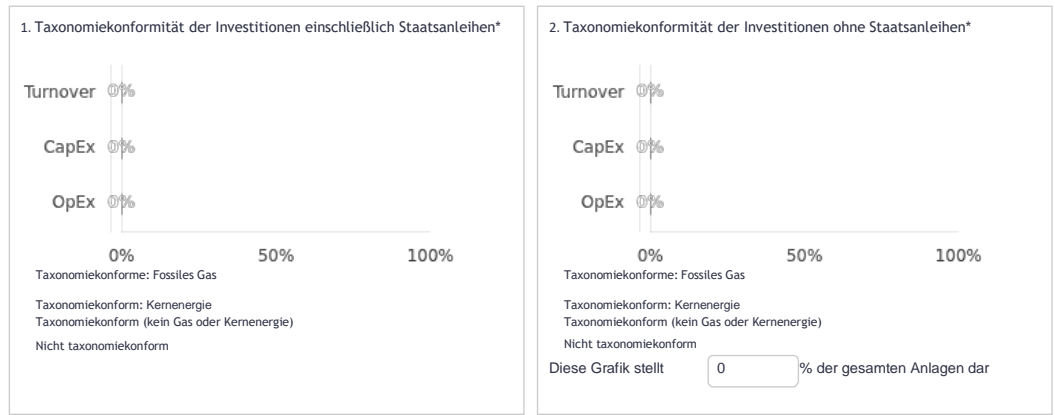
1. Taxonomiekonformität der Investitionen einschließlich Staatsanleihen*

Turnover 0%

CapEx 0%

OpEx 0%

0% 50% 100%

Taxonomiekonforme: Fossiles Gas

Taxonomiekonform: Kernenergie
Taxonomiekonform (kein Gas oder Kernenergie)

Nicht taxonomiekonform

2. Taxonomiekonformität der Investitionen ohne Staatsanleihen*

Turnover 0%

CapEx 0%

OpEx 0%

0% 50% 100%

Taxonomiekonforme: Fossiles Gas

Taxonomiekonform: Kernenergie
Taxonomiekonform (kein Gas oder Kernenergie)

Nicht taxonomiekonform

Diese Grafik stellt 0 % der gesamten Anlagen dar